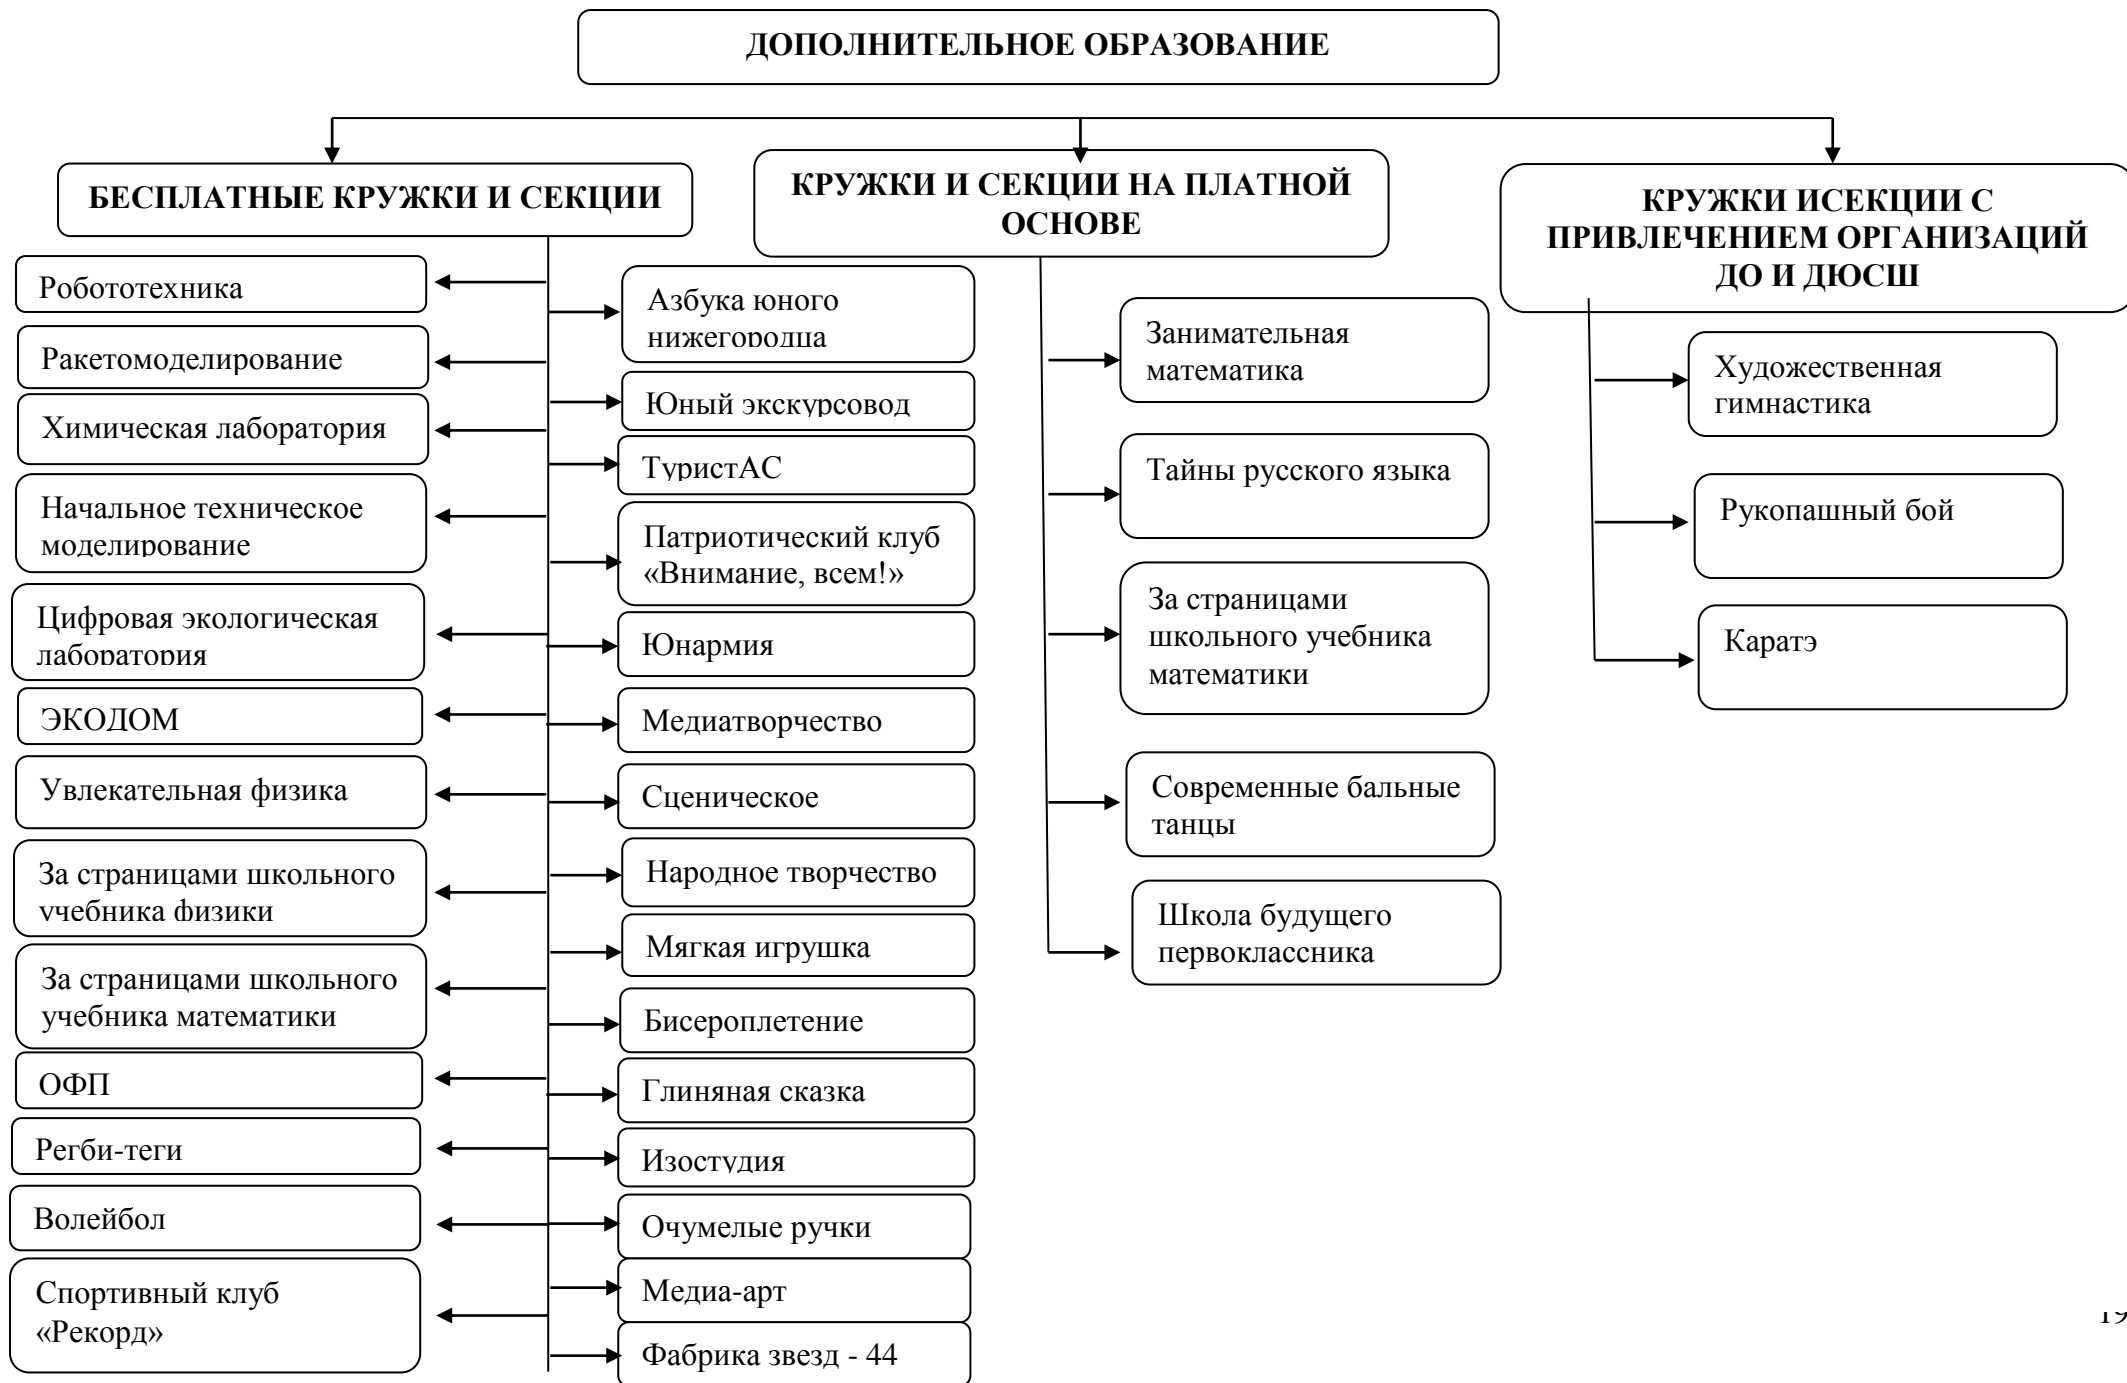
ДОПОЛНИТЕЛЬНОЕ ОБРАЗОВАНИЕ

БЕСПЛАТНЫЕ КРУЖКИ И СЕКЦИИ

Робототехника

Ракетомоделирование

Химическая лаборатория

Начальное техническое моделирование

Цифровая экологическая лаборатория

ЭКОДОМ

Увлекательная физика

За страницами школьного учебника физики

За страницами школьного учебника математики

ОФП

Регби-теги

Волейбол

Спортивный клуб «Рекорд»

Азбука юного нижегородца

Юный экскурсовод

ТуристАС

Патриотический клуб «Внимание, всем!»

Юнармия

Медиатворчество

Сценическое

Народное творчество

Мягкая игрушка

Бисероплетение

Глиняная сказка

Изостудия

Очумелые ручки

Медиа-арт

Фабрика звезд - 44

КРУЖКИ И СЕКЦИИ НА ПЛАТНОЙ ОСНОВЕ

Занимательная математика

Тайны русского языка

За страницами школьного учебника математики

Современные бальные танцы

Школа будущего первоклассника

КРУЖКИ ИСЕКЦИИ С ПРИВЛЕЧЕНИЕМ ОРГАНИЗАЦИЙ ДО И ДЮСШ

Художественная гимнастика

Рукопашный бой

Каратэ

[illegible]